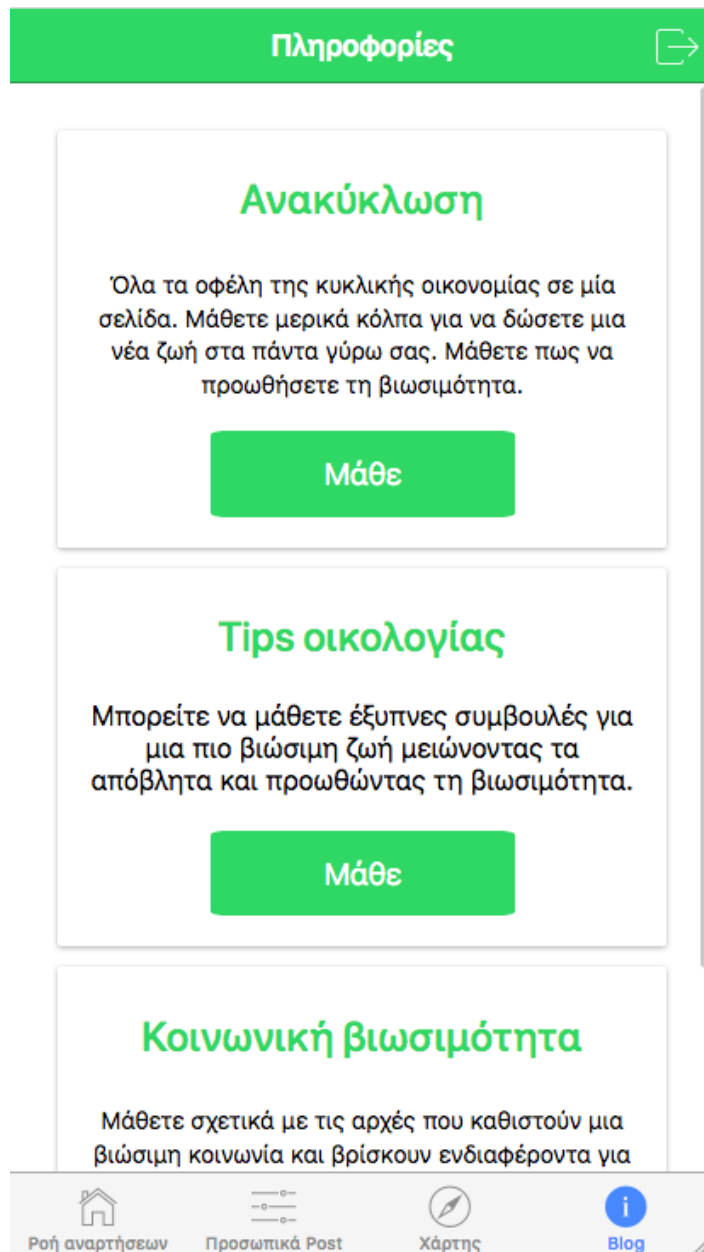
Πληροφορίες

Ανακύκλωση

Όλα τα οφέλη της κυκλικής οικονομίας σε μία σελίδα. Μάθετε μερικά κόλπα για να δώσετε μια νέα ζωή στα πάντα γύρω σας. Μάθετε πως να προωθήσετε τη βιωσιμότητα.

Μάθε

Tips οικολογίας

Μπορείτε να μάθετε έξυπνες συμβουλές για μια πιο βιώσιμη ζωή μειώνοντας τα απόβλητα και προωθώντας τη βιωσιμότητα.

Μάθε

Κοινωνική βιωσιμότητα

Μάθετε σχετικά με τις αρχές που καθιστούν μια βιώσιμη κοινωνία και βρίσκουν ενδιαφέροντα για

Ροή αναρτήσεων
Προσωπικά Post
Χάρτης
Blog